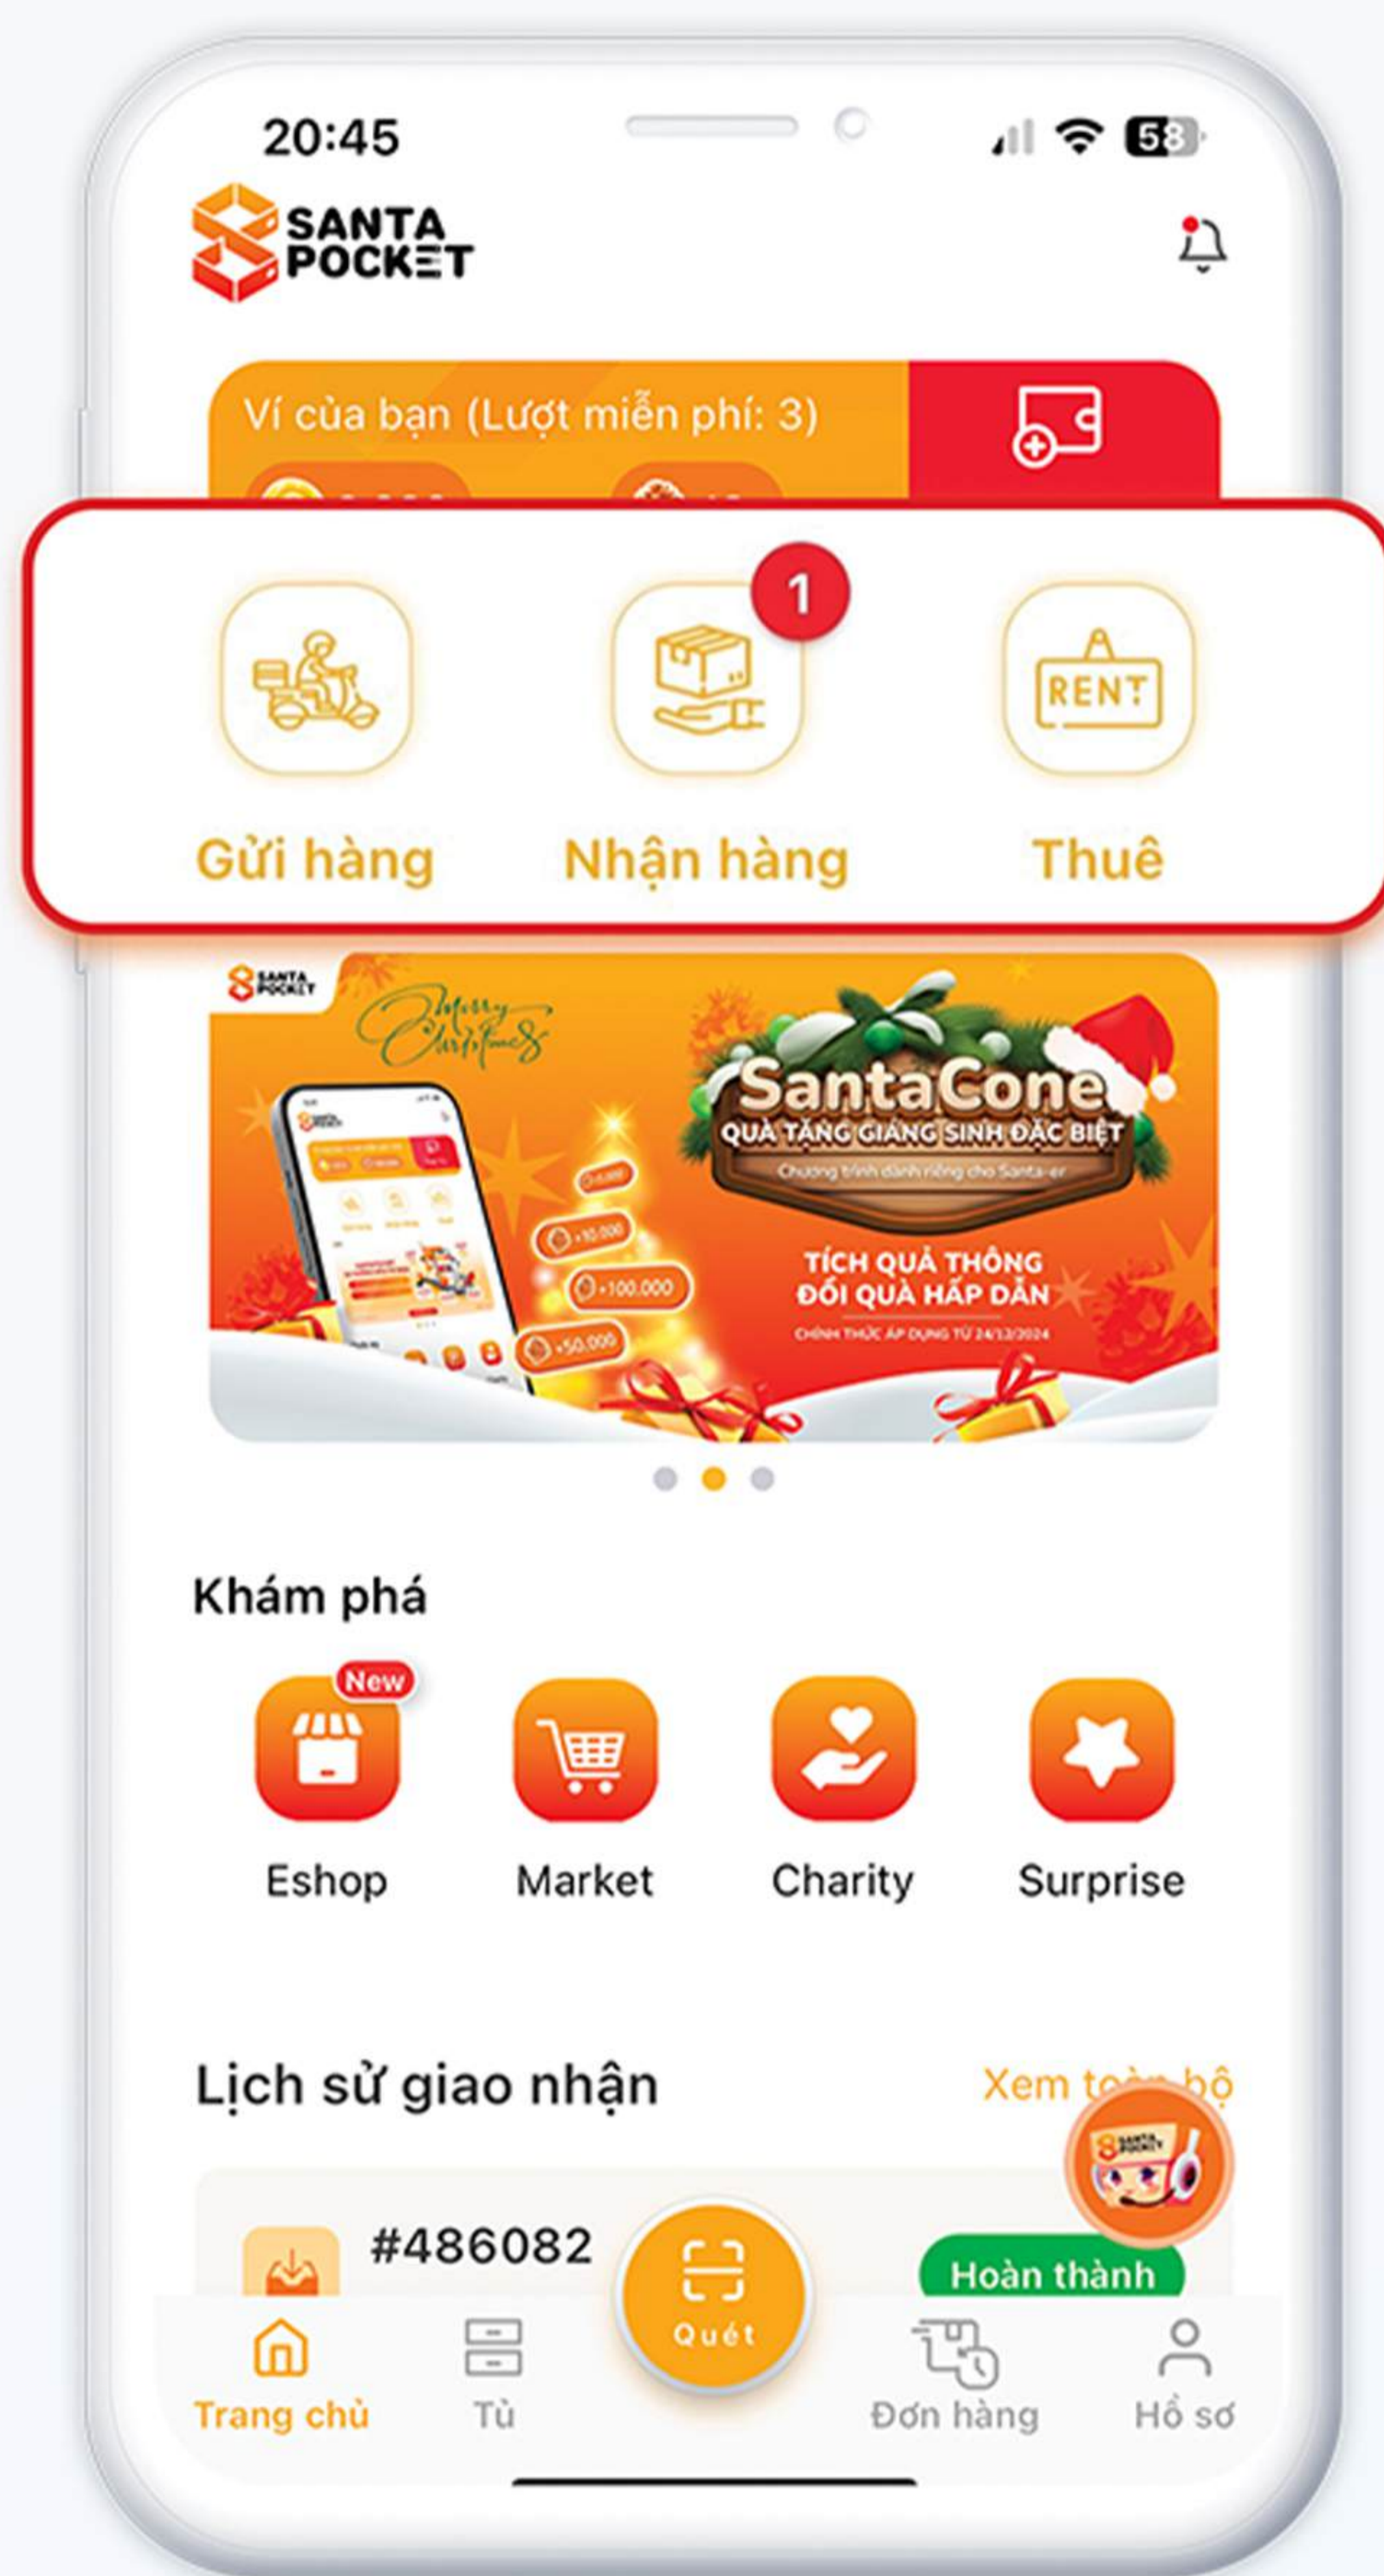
20:45

58

SANTA POCKET

Ví của bạn (Lượt miễn phí: 3)

1

RENT

Gửi hàng

Nhận hàng

Thuê

SANTA POCKET

Merry Christmas

SantaCone

QUÀ TẶNG GIÁNG SINH ĐẶC BIỆT

Chương trình dành riêng cho Santa-er

TÍCH QUẢ THÔNG ĐỔI QUÀ HẤP DẪN

CHÍNH THỨC ÁP DỤNG TỪ 24/12/2024

+50.000

+100.000

+50.000

Khám phá

New

Eshop

Market

Charity

Surprise

Lịch sử giao nhận

Xem to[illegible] bộ

#486082

Hoàn thành

Quét

Trang chủ

Tủ

Đơn hàng

Hồ sơ